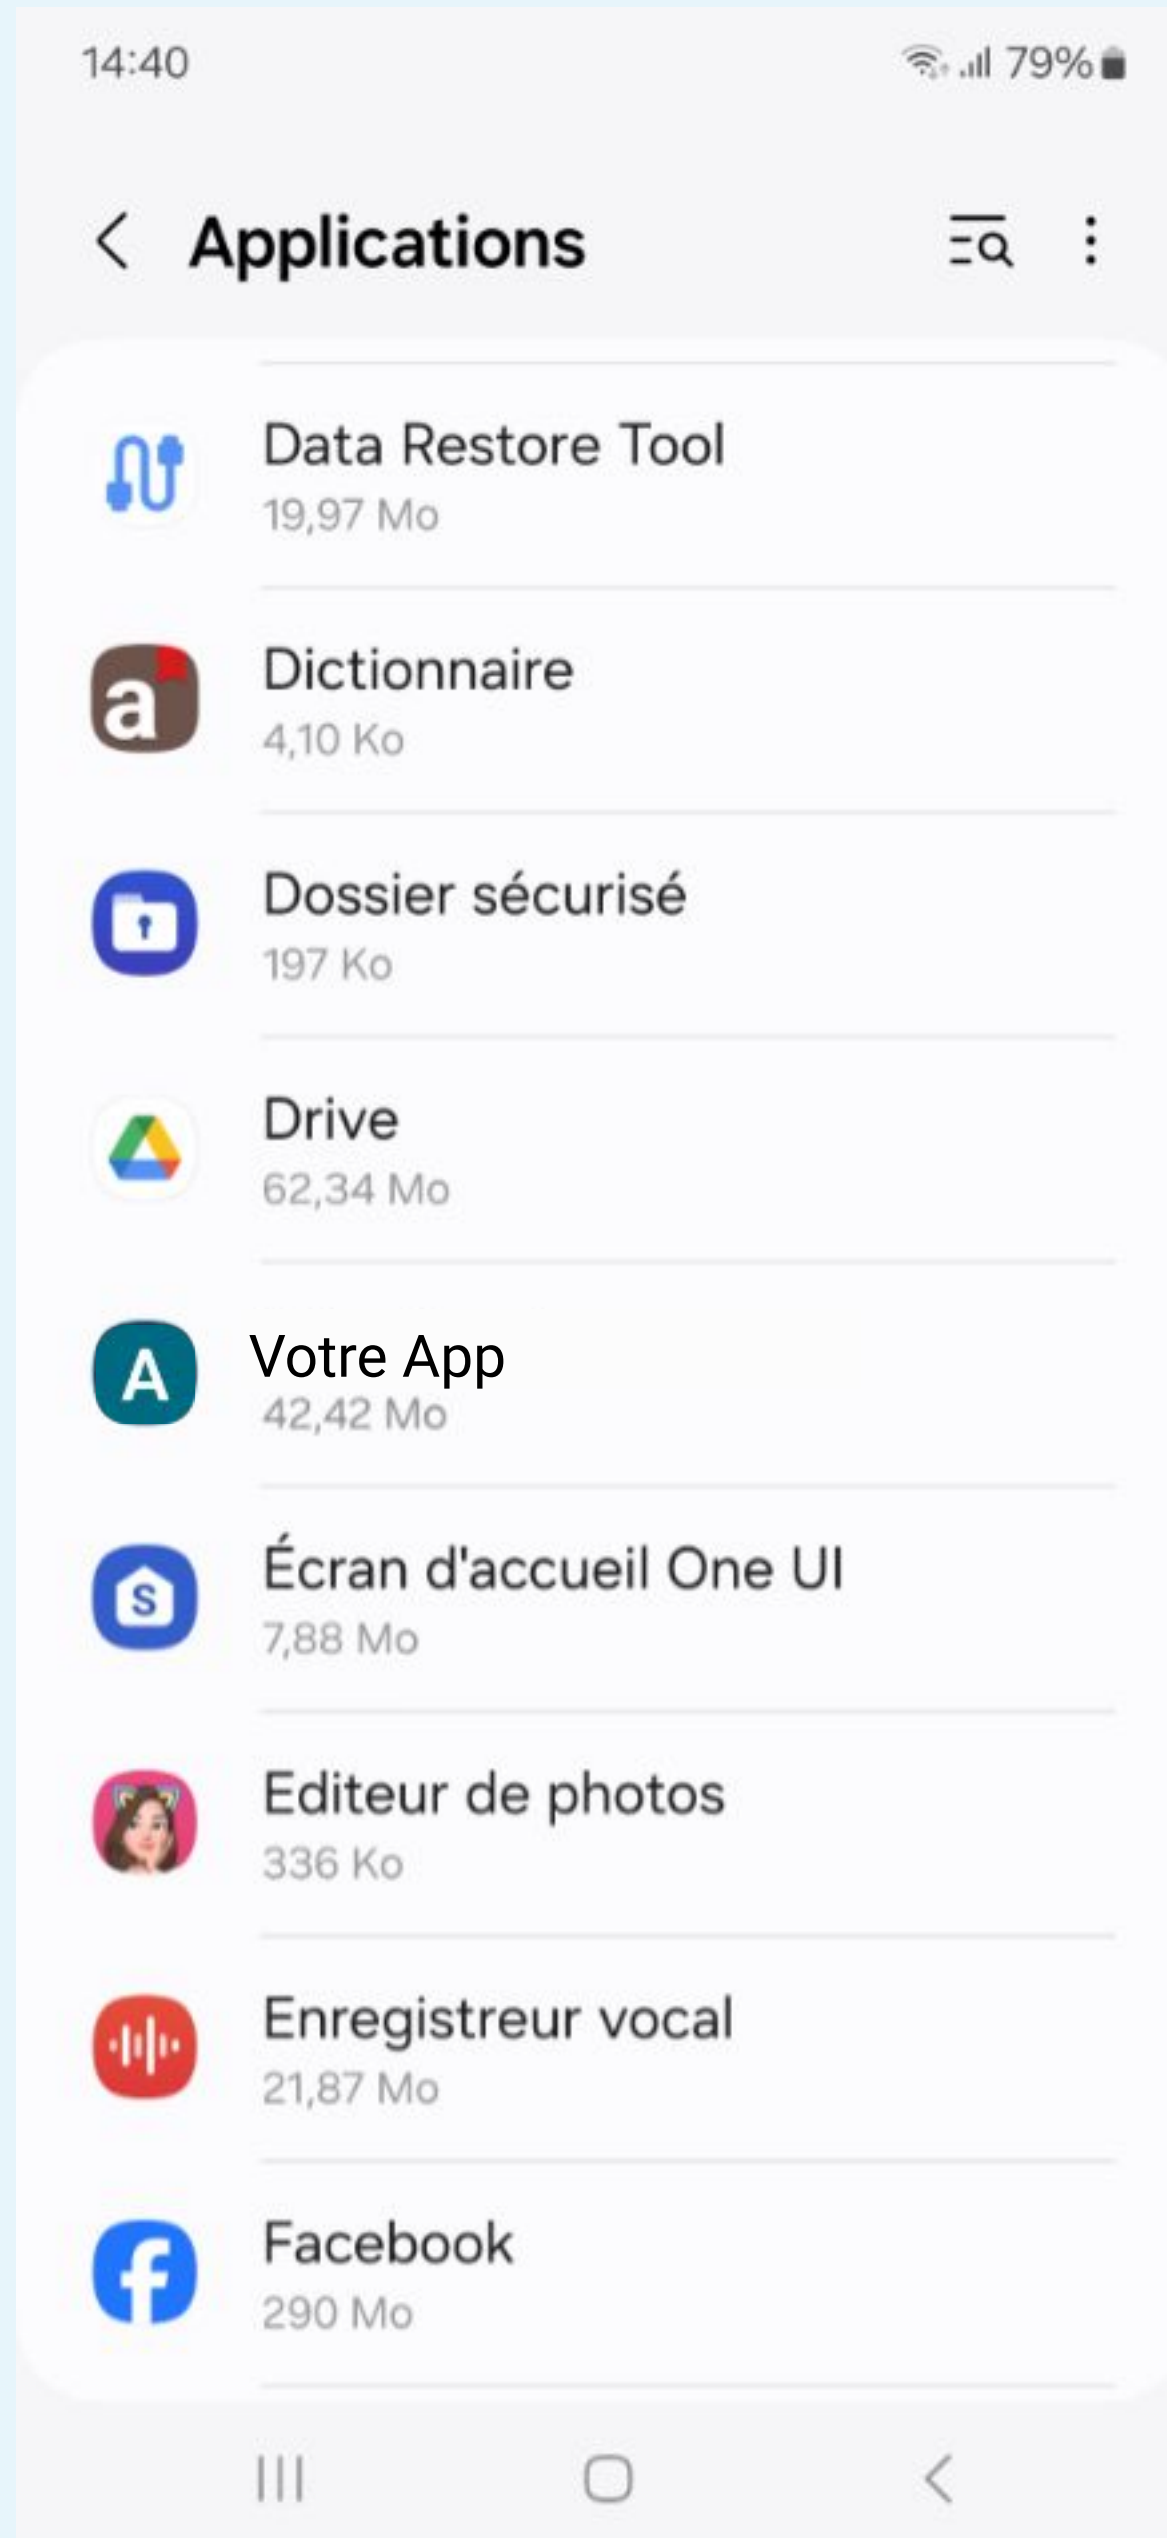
14:40

79%

Applications

Data Restore Tool
19,97 Mo

Dictionnaire
4,10 Ko

Dossier sécurisé
197 Ko

Drive
62,34 Mo

Votre App
42,42 Mo

Écran d'accueil One UI
7,88 Mo

Editeur de photos
336 Ko

Enregistreur vocal
21,87 Mo

Facebook
290 Mo